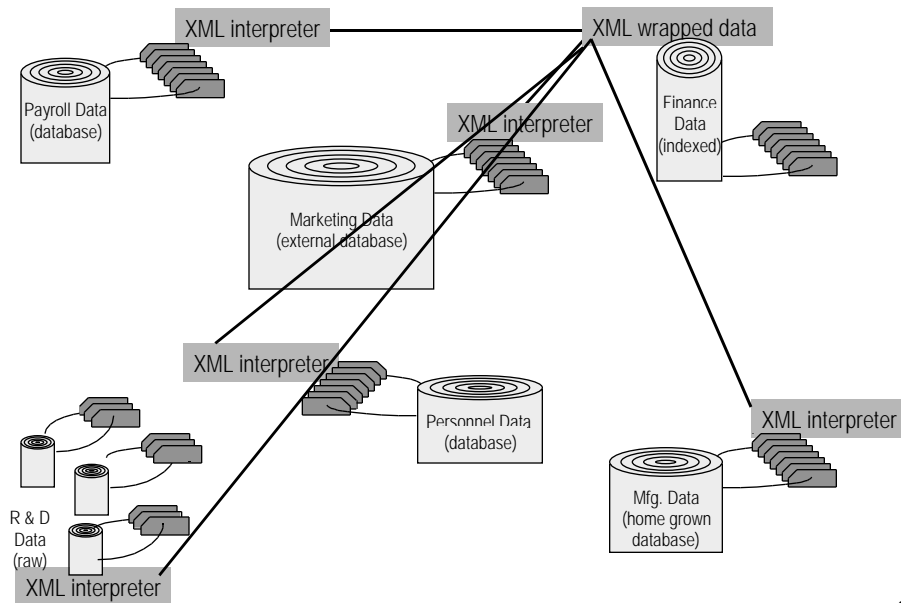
XML interpreter

XML wrapped data

Payroll Data (database)

XML interpreter

Finance Data (indexed)

Marketing Data (external database)

XML interpreter

Personnel Data (database)

XML interpreter

R & D Data (raw)

Mfg. Data (home grown database)

XML interpreter